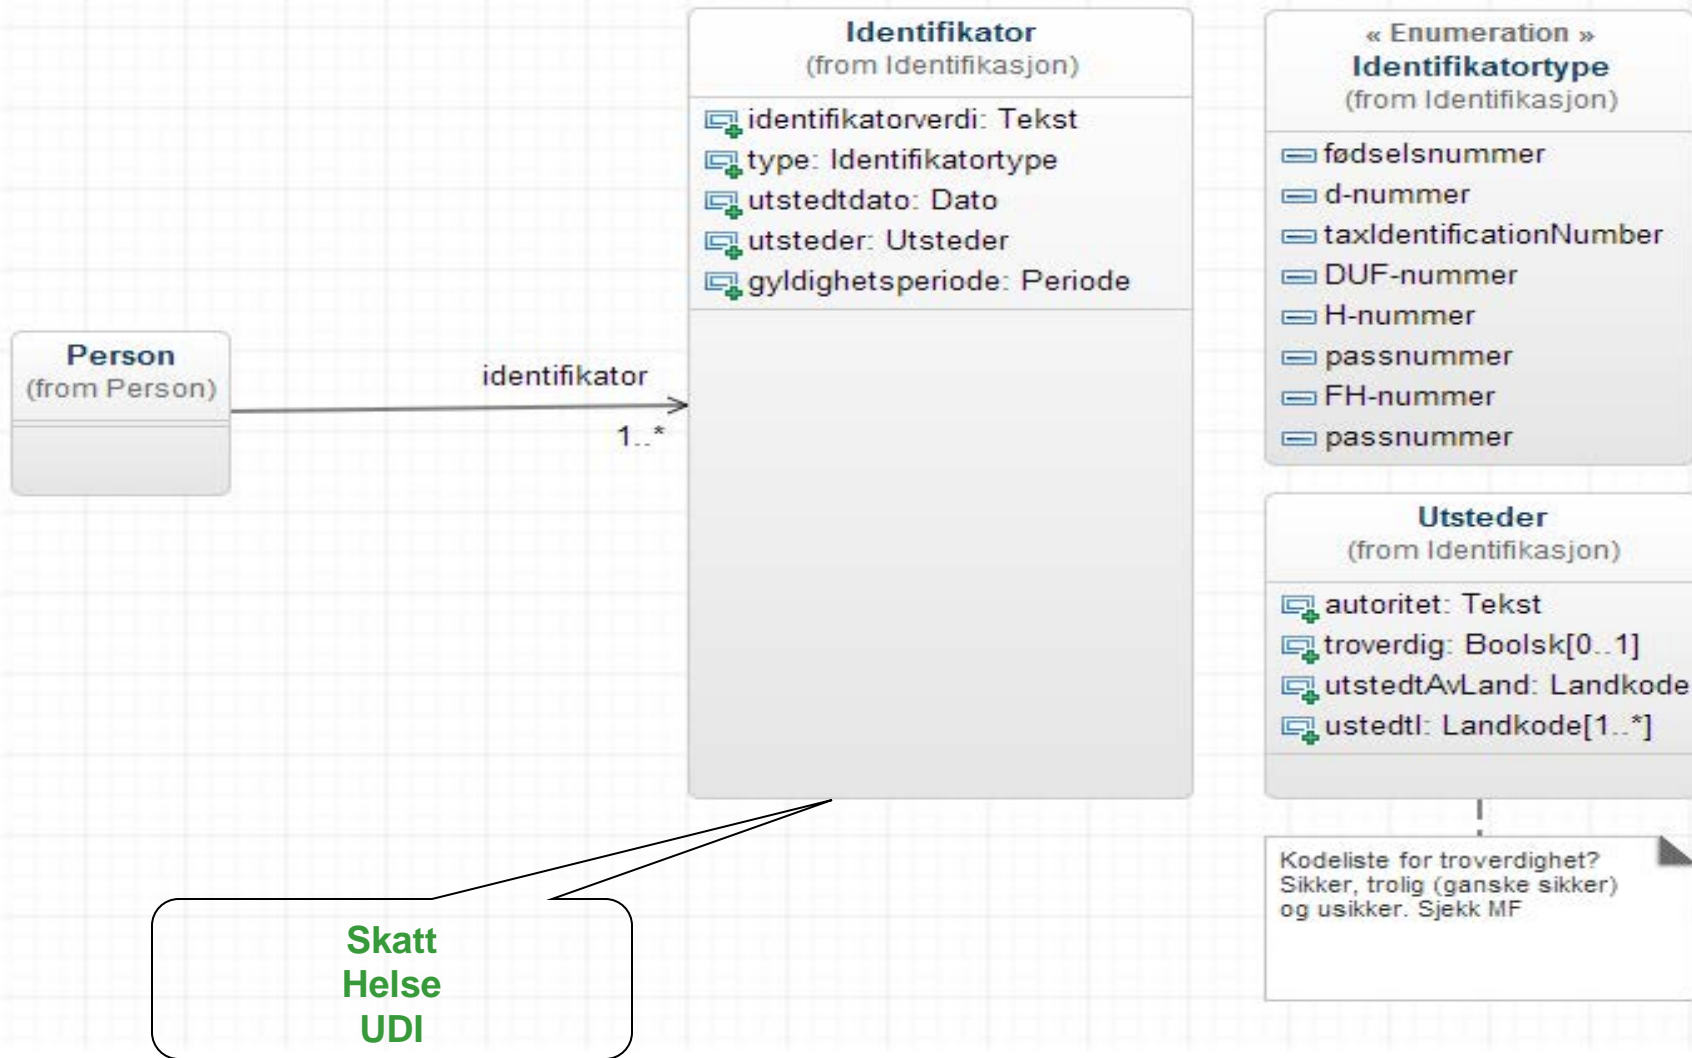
Person
(from Person)

identifikator
1..*

Identifikator
(from Identifikasjon)

identifikatorverdi: Tekst
type: Identifikatortype
utstedtdato: Dato
utsteder: Utsteder
gyldighetsperiode: Periode

« Enumeration »
Identifikatortype
(from Identifikasjon)

fødselsnummer
d-nummer
taxIdentificationNumber
DUF-nummer
H-nummer
passnummer
FH-nummer
passnummer

Utsteder
(from Identifikasjon)

autoritet: Tekst
troverdig: Boolsk[0..1]
utstedtAvLand: Landkode
ustedtI: Landkode[1..*]

Kodeliste for troverdighet? Sikker, trolig (ganske sikker) og usikker. Sjekk MF

Skatt
Helse
UDI